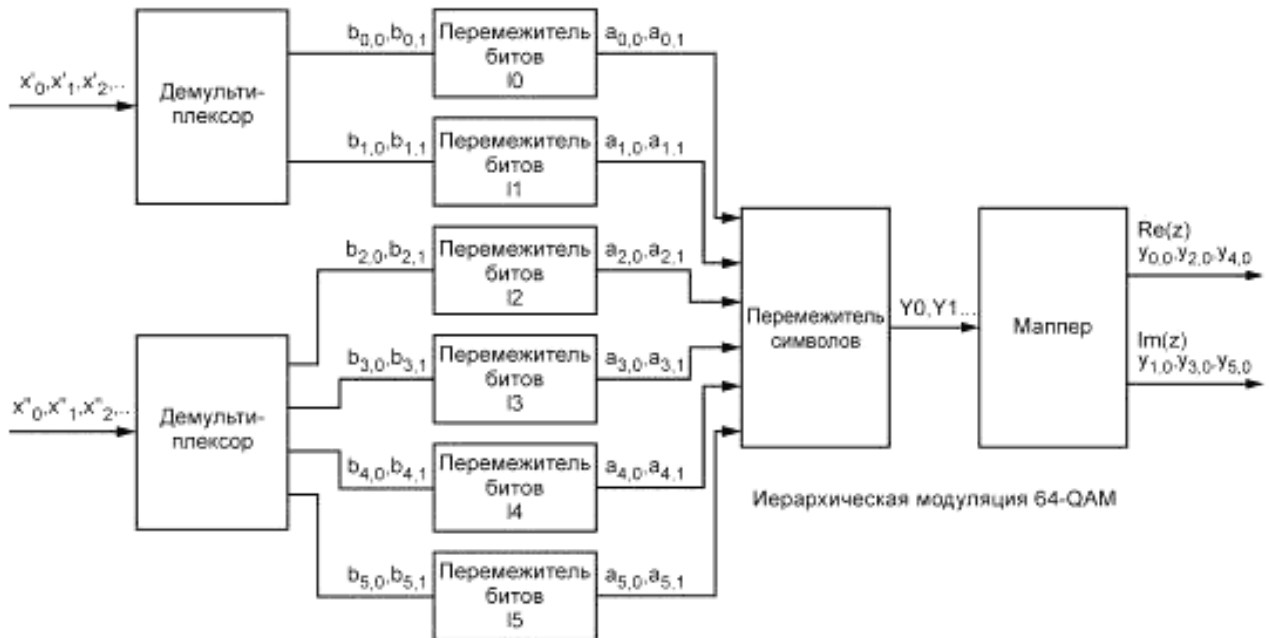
$x'_0, x'_1, x'_2...$

Демультиплексор

$b_{0,0}, b_{0,1}$

Перемежитель битов I0

$a_{0,0}, a_{0,1}$

$b_{1,0}, b_{1,1}$

Перемежитель битов I1

$a_{1,0}, a_{1,1}$

$b_{2,0}, b_{2,1}$

Перемежитель битов I2

$a_{2,0}, a_{2,1}$

$x''_0, x''_1, x''_2...$

Демультиплексор

$b_{3,0}, b_{3,1}$

Перемежитель битов I3

$a_{3,0}, a_{3,1}$

$b_{4,0}, b_{4,1}$

Перемежитель битов I4

$a_{4,0}, a_{4,1}$

$b_{5,0}, b_{5,1}$

Перемежитель битов I5

$a_{5,0}, a_{5,1}$

Перемежитель символов

Y0,Y1...

Маппер

Re(z)
$y_{0,0} \cdot y_{2,0} \cdot y_{4,0}$

Im(z)
$y_{1,0} \cdot y_{3,0} \cdot y_{5,0}$

Иерархическая модуляция 64-QAM